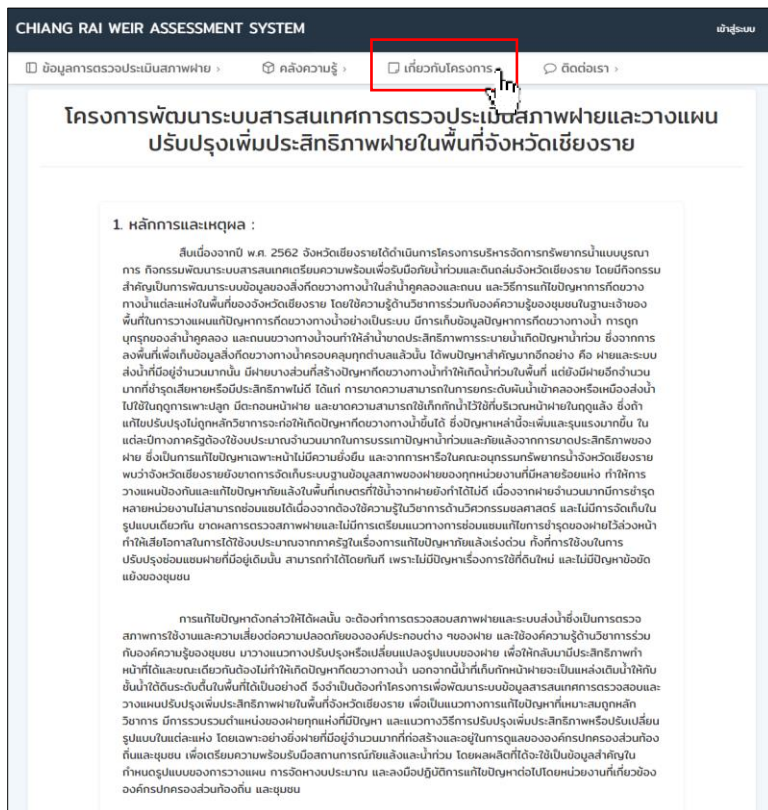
CHIANG RAI WEIR ASSESSMENT SYSTEM

เข้าสู่ระบบ

ข้อมูลการตรวจประเมินสภาพฝาย › คลังความรู้ › เกี่ยวกับโครงการ › ติดต่อเรา ›

โครงการพัฒนาระบบสารสนเทศการตรวจประเมินสภาพฝายและวางแผนปรับปรุงเพิ่มประสิทธิภาพฝายในพื้นที่จังหวัดเชียงราย

1. หลักการและเหตุผล :

สืบเนื่องจากปี พ.ศ. 2562 จังหวัดเชียงรายได้ดำเนินการโครงการบริหารจัดการทรัพยากรน้ำแบบบูรณาการ กิจกรรมพัฒนาระบบสารสนเทศเตรียมความพร้อมเพื่อรับมือภัยน้ำท่วมและดินถล่มจังหวัดเชียงราย โดยมีกิจกรรมสำคัญเป็นการพัฒนาระบบข้อมูลของสิ่งกีดขวางทางน้ำในลำน้ำคูคลองและถนน และวิธีการแก้ไขปัญหาการกีดขวางทางน้ำแต่ละแห่งในพื้นที่ของจังหวัดเชียงราย โดยใช้ความรู้ด้านวิชาการร่วมกับองค์ความรู้ของชุมชนในฐานะเจ้าของพื้นที่ในการวางแผนแก้ปัญหาการกีดขวางทางน้ำอย่างเป็นระบบ มีการเก็บข้อมูลปัญหาการกีดขวางทางน้ำ การรุกบุกรุกของลำน้ำคูคลอง และถนนขวางทางน้ำอย่างทำให้ลำน้ำขาดประสิทธิภาพการระบายน้ำเกิดปัญหาน้ำท่วม ซึ่งจากการลงพื้นที่เพื่อเก็บข้อมูลสิ่งกีดขวางทางน้ำครอบคลุมทุกตำบลแล้วนั้น ได้พบปัญหาสำคัญมากอีกอย่าง คือ ฝายและระบบส่งน้ำที่มีอยู่จำนวนมากนั้น มีฝายบางส่วนที่สร้างปัญหากีดขวางทางน้ำทำให้เกิดน้ำท่วมในพื้นที่ แต่ยังมีฝายอีกจำนวนมากที่ชำรุดเสียหายหรือมีประสิทธิภาพต่ำ ได้แก่ การขาดความสามารถในการยกระดับผันน้ำเข้าคลองหรือเหมืองส่งน้ำไปใช้ในฤดูการเพาะปลูก มีตะกอนหน้าฝาย และขาดความสามารถในการกักเก็บน้ำไว้ใช้ที่บริเวณหน้าฝายในฤดูแล้ง ซึ่งถ้าแก้ไขปรับปรุงไม่ถูกหลักวิชาการจะก่อให้เกิดปัญหาการกีดขวางทางน้ำขึ้นได้ ซึ่งปัญหาเหล่านี้จะเพิ่มและรุนแรงมากขึ้น ในแต่ละปีทางภาครัฐต้องใช้งบประมาณจำนวนมากในการบรรเทาปัญหาน้ำท่วมและภัยแล้งจากการขาดประสิทธิภาพของฝาย ซึ่งเป็นการแก้ไขปัญหาเฉพาะหน้าไม่มีความยั่งยืน และจากการหารือในคณะอนุกรรมการทรัพยากรน้ำจังหวัดเชียงราย พบว่าจังหวัดเชียงรายยังขาดการจัดเก็บระบบฐานข้อมูลสภาพของฝายของทุกหน่วยงานที่มีหลายร้อยแห่ง ทำให้การวางแผนป้องกันและแก้ไขปัญหาภัยแล้งในพื้นที่เกษตรที่ใช้น้ำจากฝายยังทำได้ไม่ดี เนื่องจากฝายจำนวนมากมีการชำรุดหลายหน่วยงานไม่สามารถซ่อมแซมได้เนื่องจากต้องใช้ความรู้ในวิชาการด้านวิศวกรรมชลศาสตร์ และไม่มีการจัดทำเป็นรูปแบบเดียวกัน ขาดผลการตรวจสภาพฝายและไม่มีการเตรียมแนวทางการซ่อมแซมแก้ไขการชำรุดของฝายไว้ล่วงหน้า ทำให้เสียโอกาสในการได้ใช้งบประมาณจากภาครัฐในเรื่องการแก้ไขปัญหาภัยแล้งเร่งด่วน ทั้งที่การใช้งบในการปรับปรุงซ่อมแซมฝายที่มีอยู่เดิมนั้น สามารถทำได้โดยทันที เพราะไม่มีปัญหาเรื่องการใช้ที่ดินใหม่ และไม่มีปัญหาข้อขัดแย้งของชุมชน

การแก้ไขปัญหาดังกล่าวให้ได้ผลนั้น จะต้องทำการตรวจสอบสภาพฝายและระบบส่งน้ำซึ่งเป็นการตรวจสภาพการใช้งานและความเสี่ยงต่อความปลอดภัยขององค์ประกอบต่าง ๆของฝาย และใช้องค์ความรู้ด้านวิชาการร่วมกับองค์ความรู้ของชุมชน มาวางแนวทางปรับปรุงหรือเปลี่ยนแปลงรูปแบบของฝาย เพื่อให้กลับมามีประสิทธิภาพทำหน้าที่ได้และขณะเดียวกันต้องไม่ทำให้เกิดปัญหากีดขวางทางน้ำ นอกจากนี้น้ำที่เก็บกักหน้าฝายจะเป็นแหล่งเติมน้ำให้กับชั้นน้ำใต้ดินระดับตื้นในพื้นที่ได้เป็นอย่างดี จึงจำเป็นต้องทำโครงการเพื่อพัฒนาระบบข้อมูลสารสนเทศการตรวจสอบและวางแผนปรับปรุงเพิ่มประสิทธิภาพฝายในพื้นที่จังหวัดเชียงราย เพื่อเป็นแนวทางการแก้ไขปัญหาที่เหมาะสมถูกหลักวิชาการ มีการรวบรวมตำแหน่งของฝายทุกแห่งที่มีปัญหา และแนวทางวิธีการปรับปรุงเพิ่มประสิทธิภาพหรือปรับเปลี่ยนรูปแบบในแต่ละแห่ง โดยเฉพาะอย่างยิ่งฝายที่มีอยู่จำนวนมากที่ก่อสร้างและอยู่ในการดูแลขององค์กรปกครองส่วนท้องถิ่นและชุมชน เพื่อเตรียมความพร้อมรับมือสถานการณ์ภัยแล้งและน้ำท่วม โดยผลผลิตที่ได้จะใช้เป็นข้อมูลสำคัญในกำหนดรูปแบบของการวางแผน การจัดหางบประมาณ และลงมือปฏิบัติการแก้ไขปัญหาต่อไปโดยหน่วยงานที่เกี่ยวข้ององค์กรปกครองส่วนท้องถิ่น และชุมชน